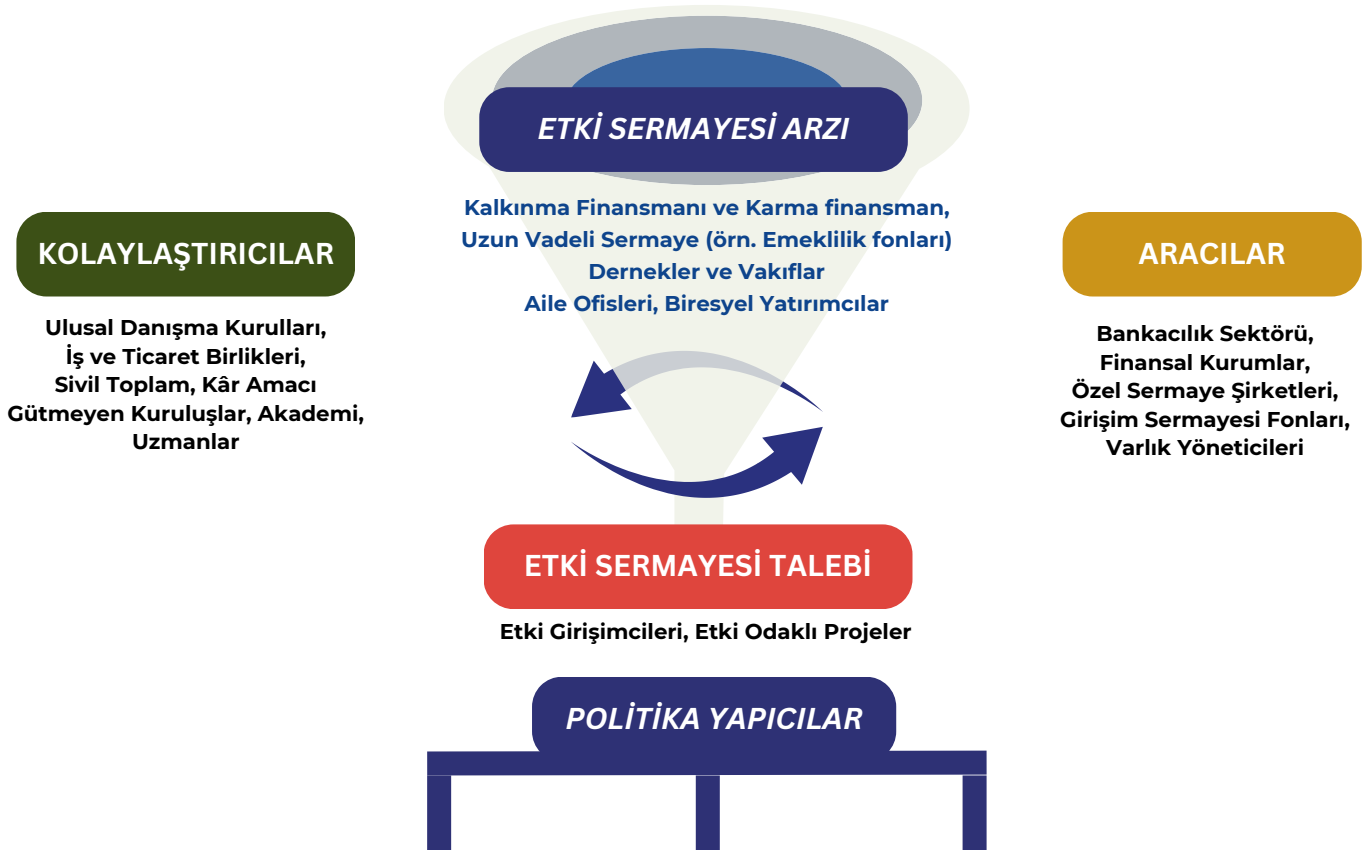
ETKİ SERMAYESİ ARZI

Kalkınma Finansmanı ve Karma finansman, Uzun Vadeli Sermaye (örn. Emeklilik fonları) Dernekler ve Vakıflar Aile Ofisleri, Biresyel Yatırımcılar

KOLAYLAŞTIRICILAR

Ulusal Danışma Kurulları, İş ve Ticaret Birlikleri, Sivil Toplam, Kâr Amacı Gütmeyen Kuruluşlar, Akademi, Uzmanlar

ARACILAR

Bankacılık Sektörü, Finansal Kurumlar, Özel Sermaye Şirketleri, Girişim Sermayesi Fonları, Varlık Yöneticileri

ETKİ SERMAYESİ TALEBİ

Etki Girişimcileri, Etki Odaklı Projeler

POLİTİKA YAPICILAR